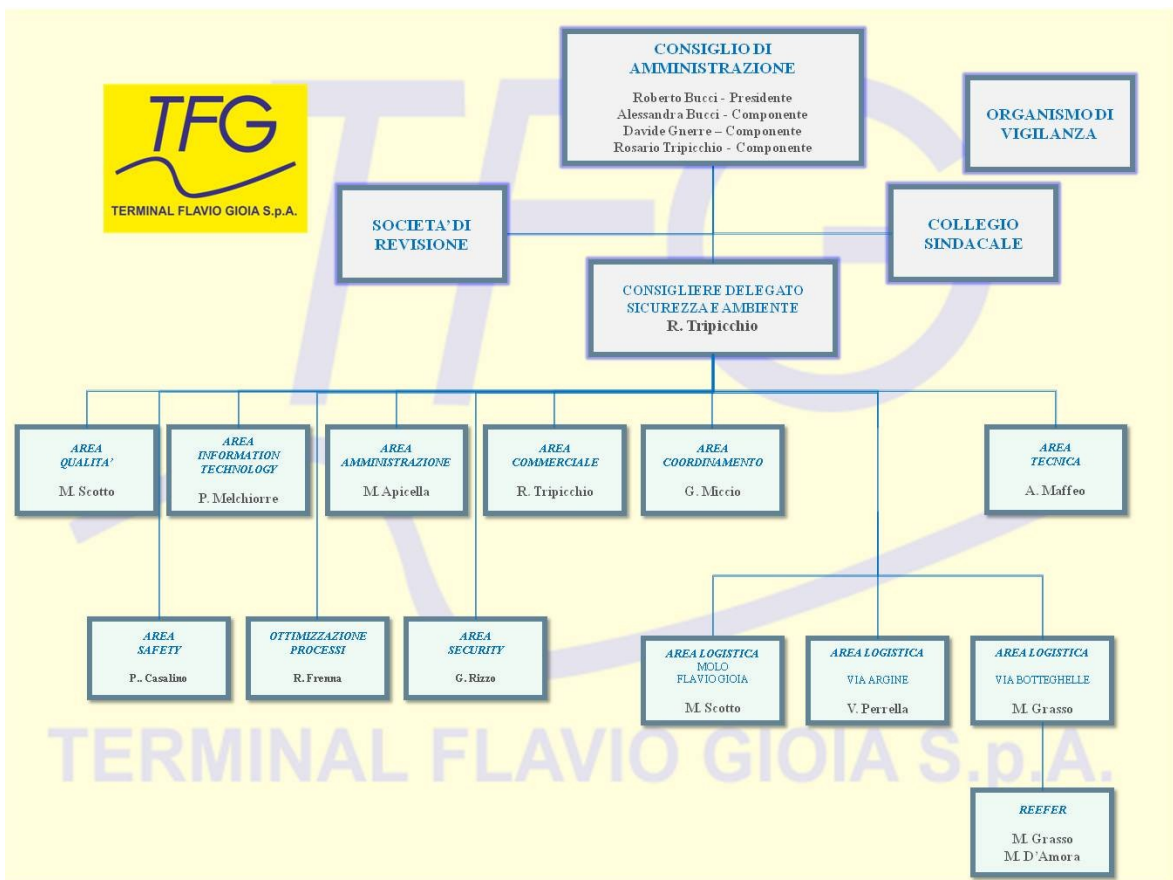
TFG
TERMINAL FLAVIO GIOIA S.p.A.

CONSIGLIO DI AMMINISTRAZIONE
Roberto Bucci - Presidente
Alessandra Bucci - Componente
Davide Gnerre – Componente
Rosario Tripicchio - Componente

ORGANISMO DI VIGILANZA

SOCIETA' DI REVISIONE

COLLEGIO SINDACALE

CONSIGLIERE DELEGATO SICUREZZA E AMBIENTE
R. Tripicchio

AREA QUALITA'
M. Scotto

AREA INFORMATION TECHNOLOGY
P. Melchiorre

AREA AMMINISTRAZIONE
M. Apicella

AREA COMMERCIALE
R. Tripicchio

AREA COORDINAMENTO
G. Miccio

AREA TECNICA
A. Maffeo

AREA SAFETY
P.. Casalino

OTTIMIZZAZIONE PROCESSI
R. Frenna

AREA SECURITY
G. Rizzo

AREA LOGISTICA MOLO FLAVIO GIOIA
M. Scotto

AREA LOGISTICA VIA ARGINE
V. Perrella

AREA LOGISTICA VIA BOTTEGHELLE
M. Grasso

REEFER
M. Grasso
M. D'Amora

TERMINAL FLAVIO GIOIA S.p.A.